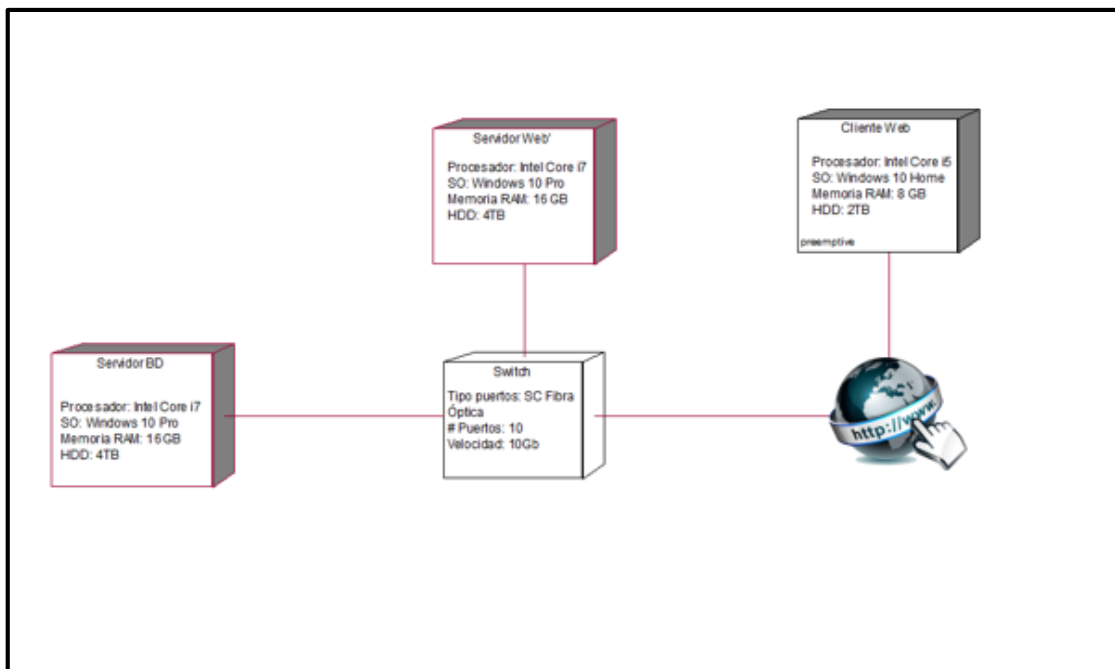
Servidor Web'

Procesador: Intel Core i7
SO: Windows 10 Pro
Memoria RAM: 16 GB
HDD: 4TB

Cliente Web

Procesador: Intel Core i5
SO: Windows 10 Home
Memoria RAM: 8 GB
HDD: 2TB

preemptive

Servidor BD

Procesador: Intel Core i7
SO: Windows 10 Pro
Memoria RAM: 16GB
HDD: 4TB

Switch

Tipo puertos: SC Fibra Óptica
# Puertos: 10
Velocidad: 10Gb

http://www.